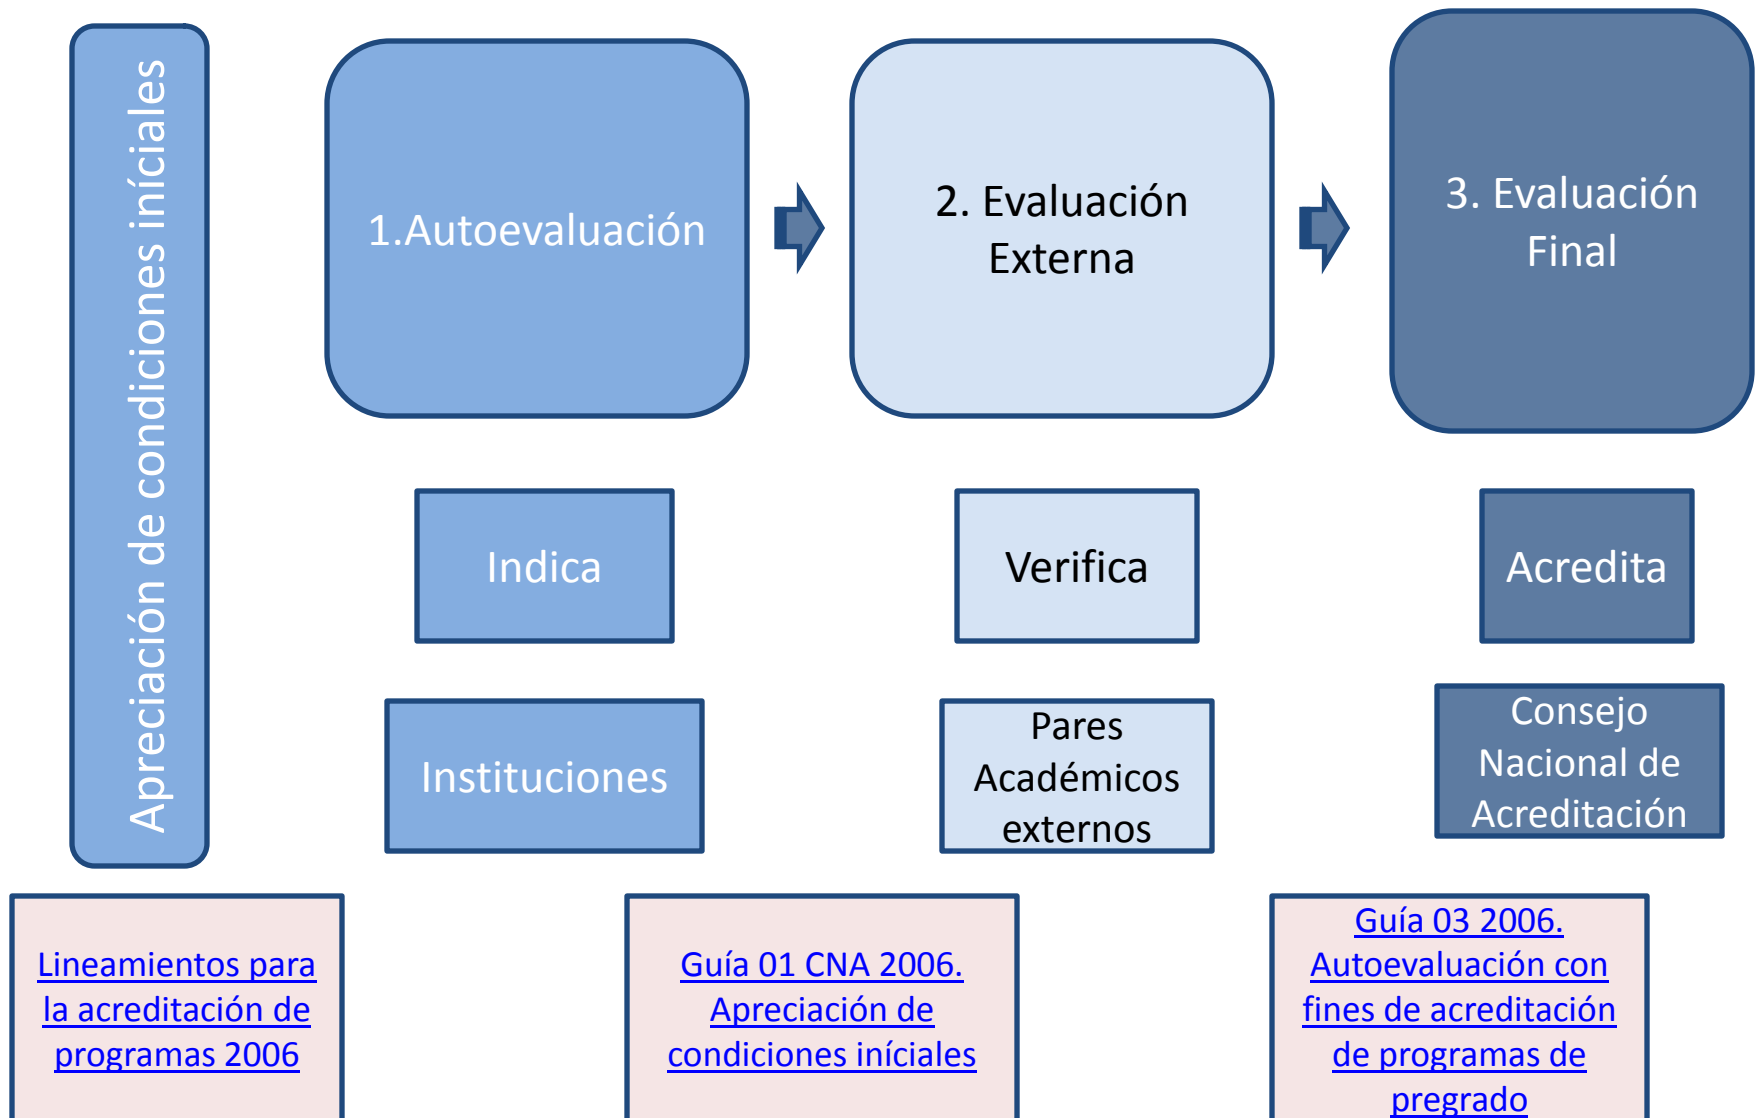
Apreciación de condiciones iníciales

1.Autoevaluación

2. Evaluación Externa

3. Evaluación Final

Indica

Verifica

Acredita

Instituciones

Pares Académicos externos

Consejo Nacional de Acreditación

Lineamientos para la acreditación de programas 2006

Guía 01 CNA 2006. Apreciación de condiciones iníciales

Guía 03 2006. Autoevaluación con fines de acreditación de programas de pregrado